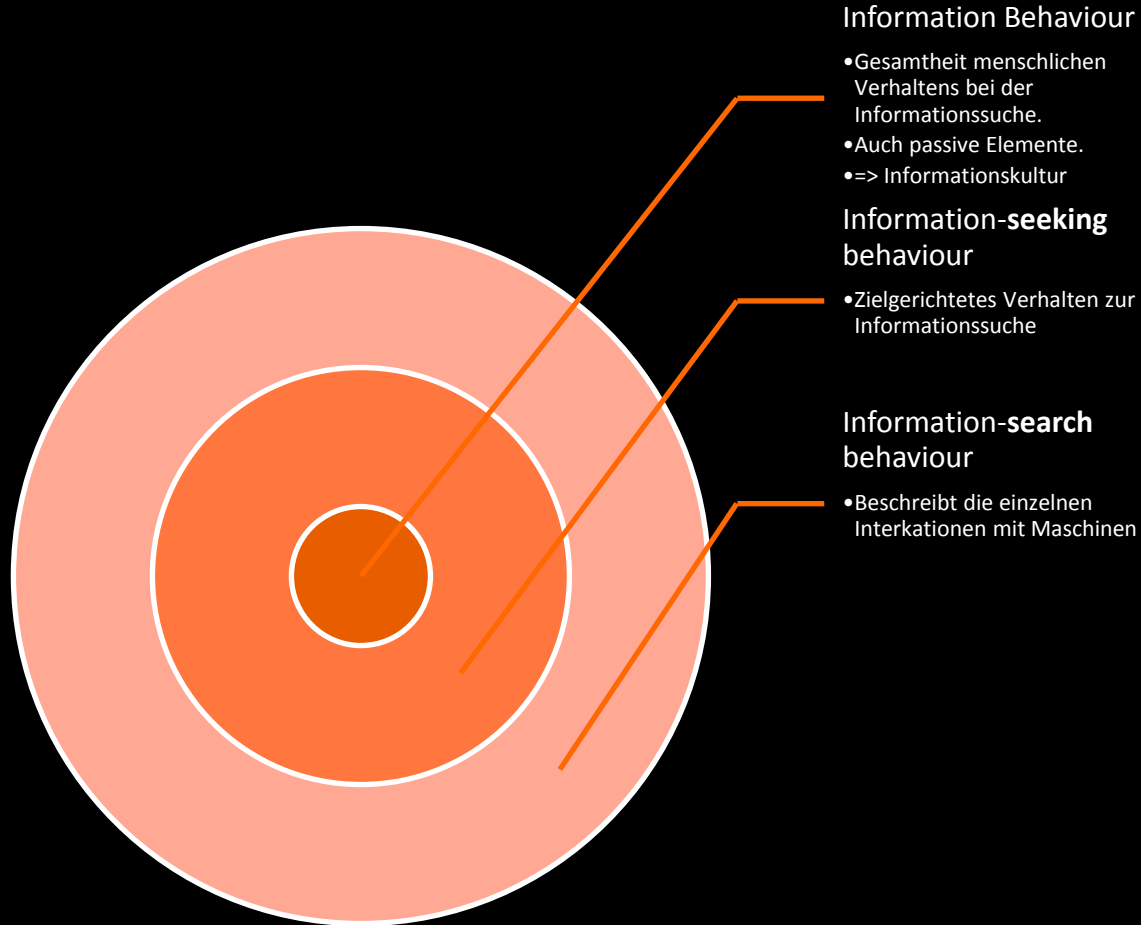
Information Behaviour

•Gesamtheit menschlichen Verhaltens bei der Informationssuche.
•Auch passive Elemente.
•=> Informationskultur

Information-**seeking** behaviour

•Zielgerichtetes Verhalten zur Informationssuche

Information-**search** behaviour

•Beschreibt die einzelnen Interkationen mit Maschinen